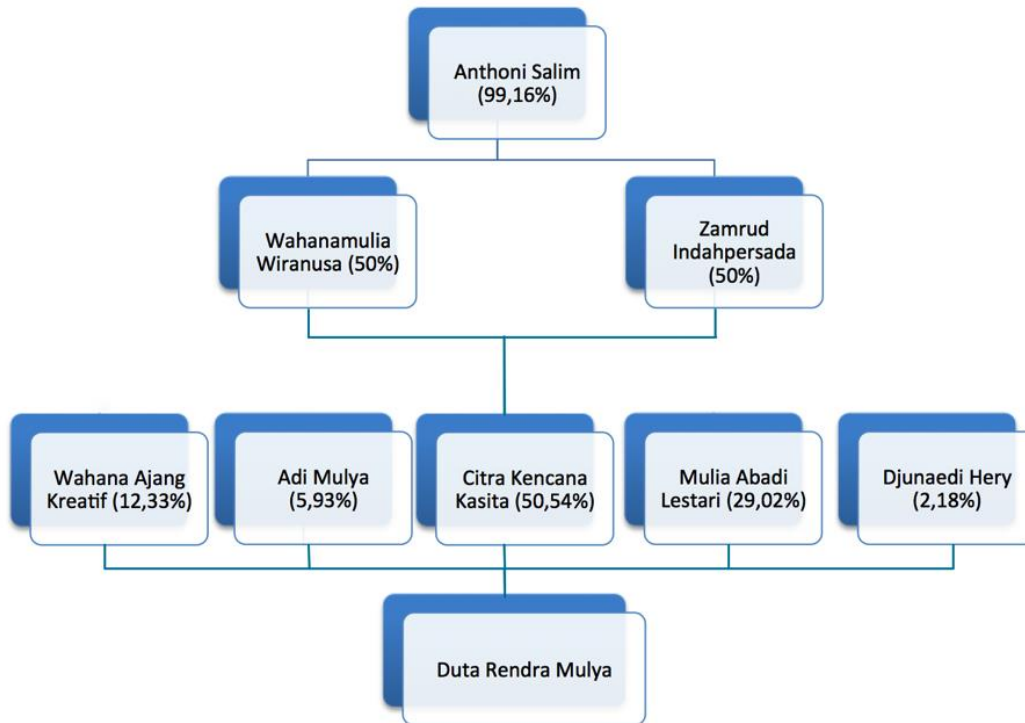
Anthoni Salim (99,16%)

Wahanamulia Wiranusa (50%)

Zamrud Indahpersada (50%)

Wahana Ajang Kreatif (12,33%)

Adi Mulya (5,93%)

Citra Kencana Kasita (50,54%)

Mulia Abadi Lestari (29,02%)

Djunaedi Hery (2,18%)

Duta Rendra Mulya